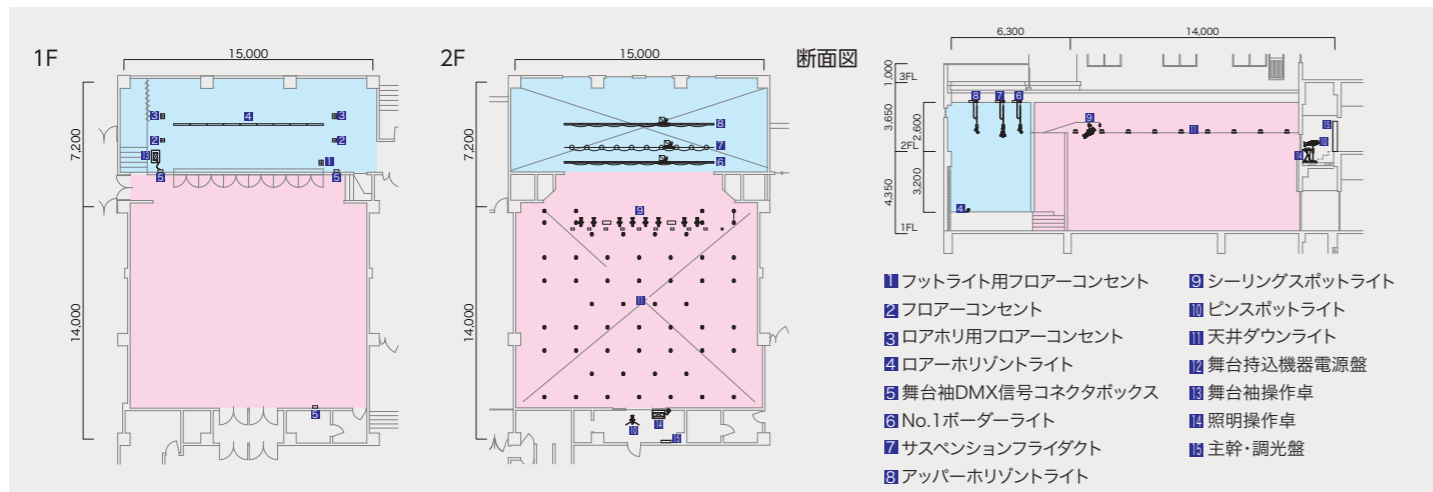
1F

15,000

7,200

14,000

3 3 4 2 2 13 1 5 5 5

2F

15,000

7,200

14,000

8 7 6 9 10 11 14 15

断面図

6,300

14,000

1,000

3FL

3,650

2,600

2FL

3,200

4,350

1FL

8 7 6 9 11 3 12 14 4

1 フットライト用フロアーコンセント
2 フロアーコンセント
3 ロアホリ用フロアーコンセント
4 ロアーホリゾントライト
5 舞台袖DMX信号コネクタボックス
6 No.1ボーダーライト
7 サスペンションフライダクト
8 アッパーホリゾントライト
9 シーリングスポットライト
10 ピンスポットライト
11 天井ダウンライト
12 舞台持込機器電源盤
13 舞台袖操作卓
14 照明操作卓
15 主幹・調光盤